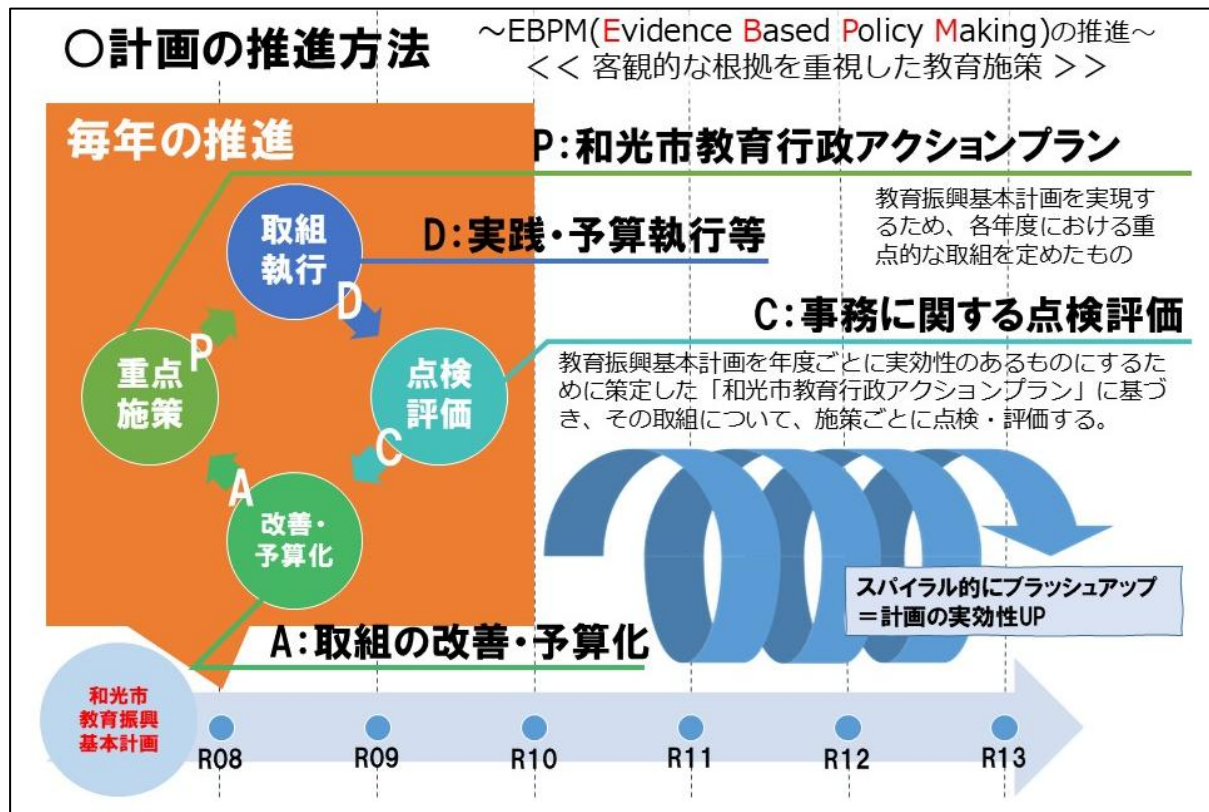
○計画の推進方法

～EBPM(Evidence Based Policy Making)の推進～
<< 客観的な根拠を重視した教育施策 >>

毎年の推進

P:和光市教育行政アクションプラン

教育振興基本計画を実現するため、各年度における重点的な取組を定めたもの

取組執行

D:実践・予算執行等

D

C:事務に関する点検評価

重点施策

P

点検評価

教育振興基本計画を年度ごとに実効性のあるものにするために策定した「和光市教育行政アクションプラン」に基づき、その取組について、施策ごとに点検・評価する。

C

A

改善・予算化

スパイラル的にブラッシュアップ
＝計画の実効性UP

A:取組の改善・予算化

和光市教育振興基本計画

R08

R09

R10

R11

R12

R13